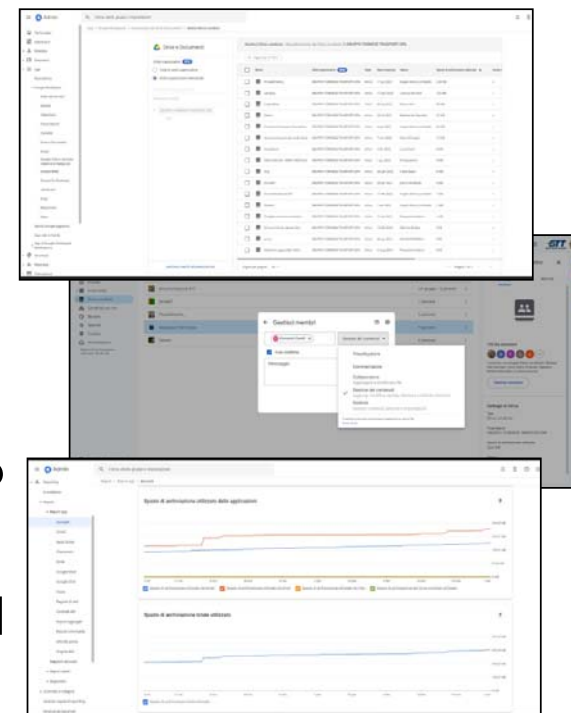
Admin

Drive e Documenti

Gestisci membri

Visualizzatore

Commentatore

Collaboratore

Gestore dei contenuti

Gestore

Messaggio

Spazio di archiviazione utilizzato dalle applicazioni

Spazio di archiviazione totale utilizzato

GTT